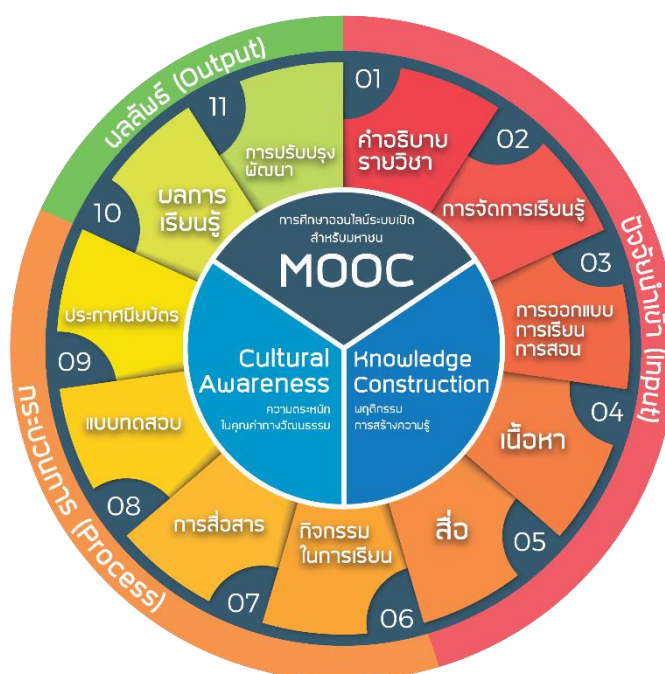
ผลลัพธ์ (Output)

ปัจจัยนำเข้า (Input)

กระบวนการ (Process)

01 คำอธิบายรายวิชา

02 การจัดการเรียนรู้

03 การออกแบบการเรียนการสอน

04 เนื้อหา

05 สื่อ

06 กิจกรรมในการเรียน

07 การสื่อสาร

08 แบบทดสอบ

09 ประกาศนียบัตร

10 ผลการเรียนรู้

11 การปรับปรุงพัฒนา

การศึกษาออนไลน์ระบบเปิดสำหรับมหาชน

MOOC

Cultural Awareness
ความตระหนักในคุณค่าทางวัฒนธรรม

Knowledge Construction
พฤติกรรมการสร้างความรู้